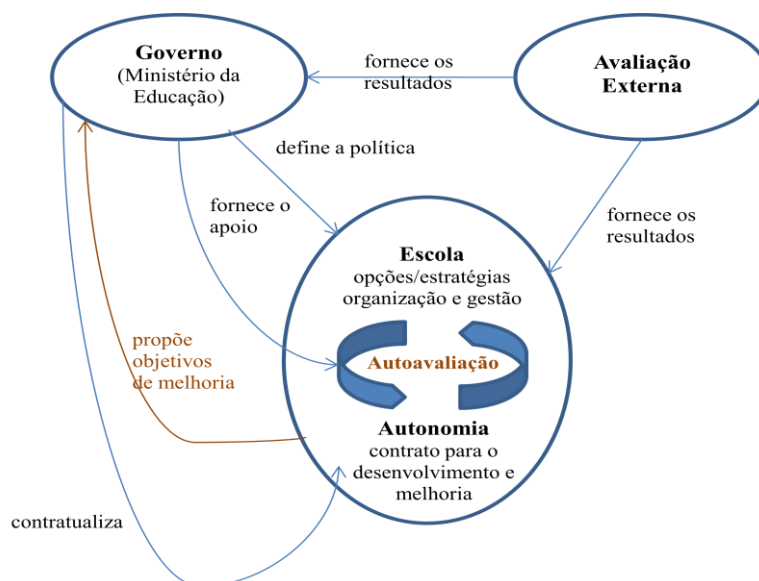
Governo
(Ministério da Educação)

fornece os resultados

Avaliação Externa

define a política

fornece o apoio

fornece os resultados

Escola
opções/estratégias
organização e gestão

propõe objetivos de melhoria

Autoavaliação

Autonomia
contrato para o desenvolvimento e melhoria

contratualiza